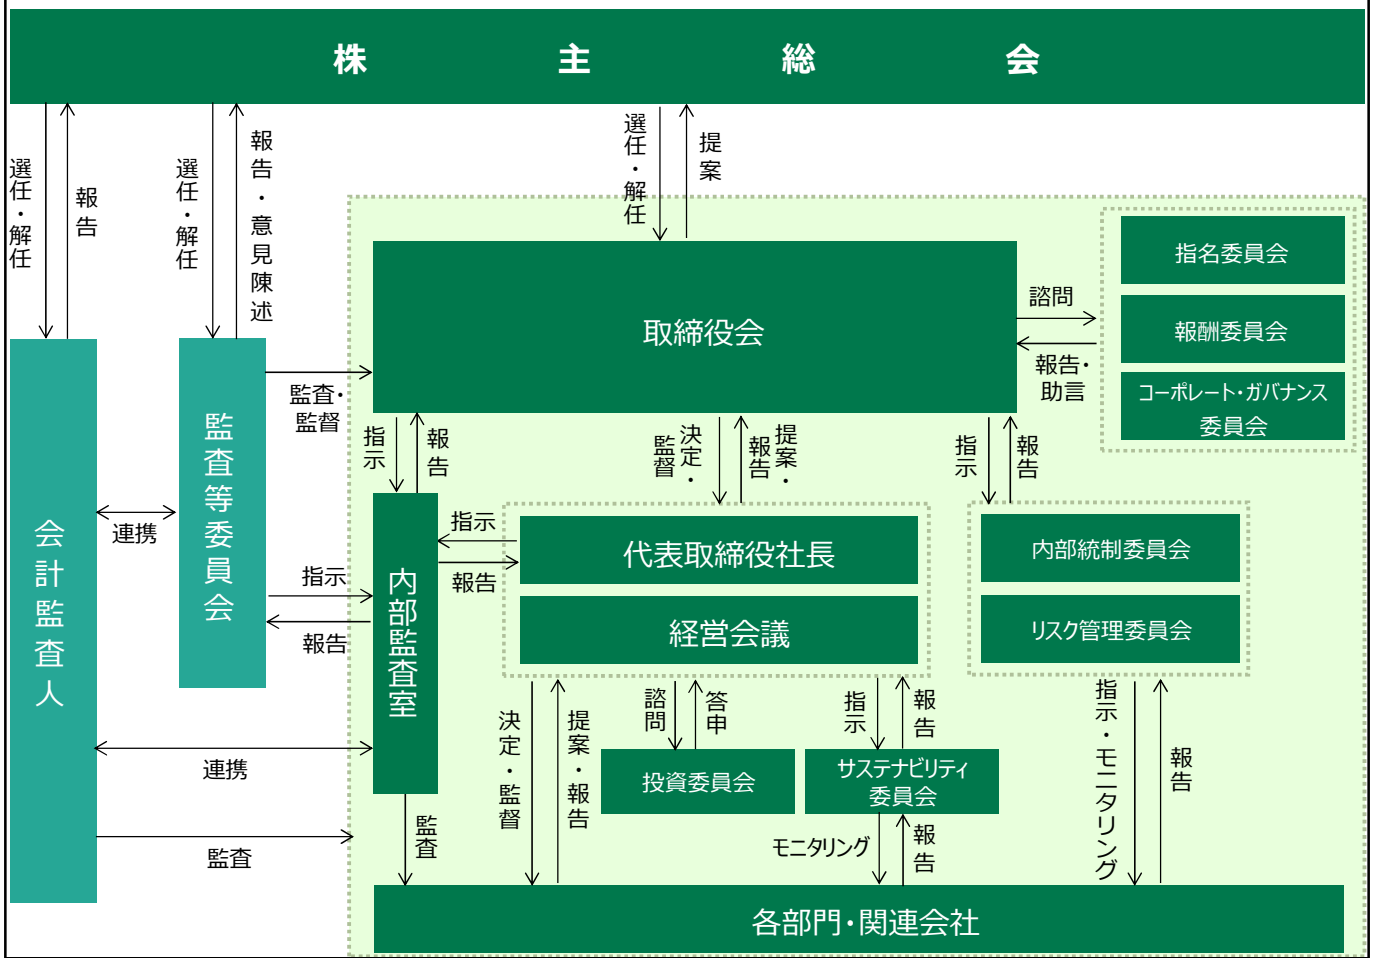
株　主　総　会

選任・解任

報告

選任・解任

報告・意見陳述

選任・解任

提案

取締役会

諮問

報告・助言

指名委員会

報酬委員会

コーポレート・ガバナンス委員会

会計監査人

監査等委員会

監査・監督

指示

報告

監督・決定

報告・提案

指示

報告

連携

内部監査室

指示

報告

代表取締役社長

経営会議

内部統制委員会

リスク管理委員会

指示

報告

連携

決定・監督

提案・報告

諮問

答申

指示

報告

指示・モニタリング

報告

投資委員会

サステナビリティ委員会

監査

監査

モニタリング

報告

各部門・関連会社